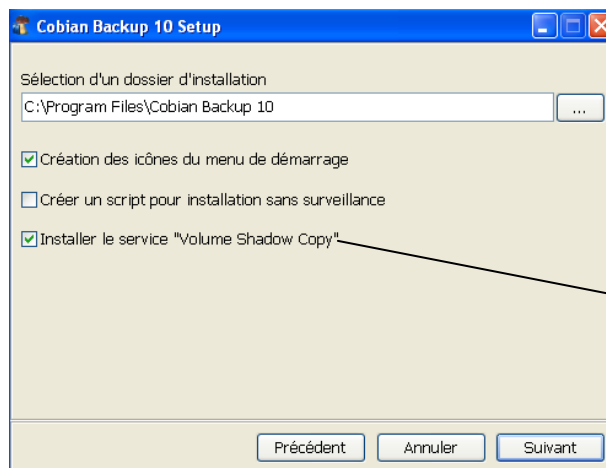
Cobian Backup 10 Setup

Sélection d'un dossier d'installation

C:\Program Files\Cobian Backup 10

...

Création des icônes du menu de démarrage

Créer un script pour installation sans surveillance

Installer le service "Volume Shadow Copy"

Précédent

Annuler

Suivant